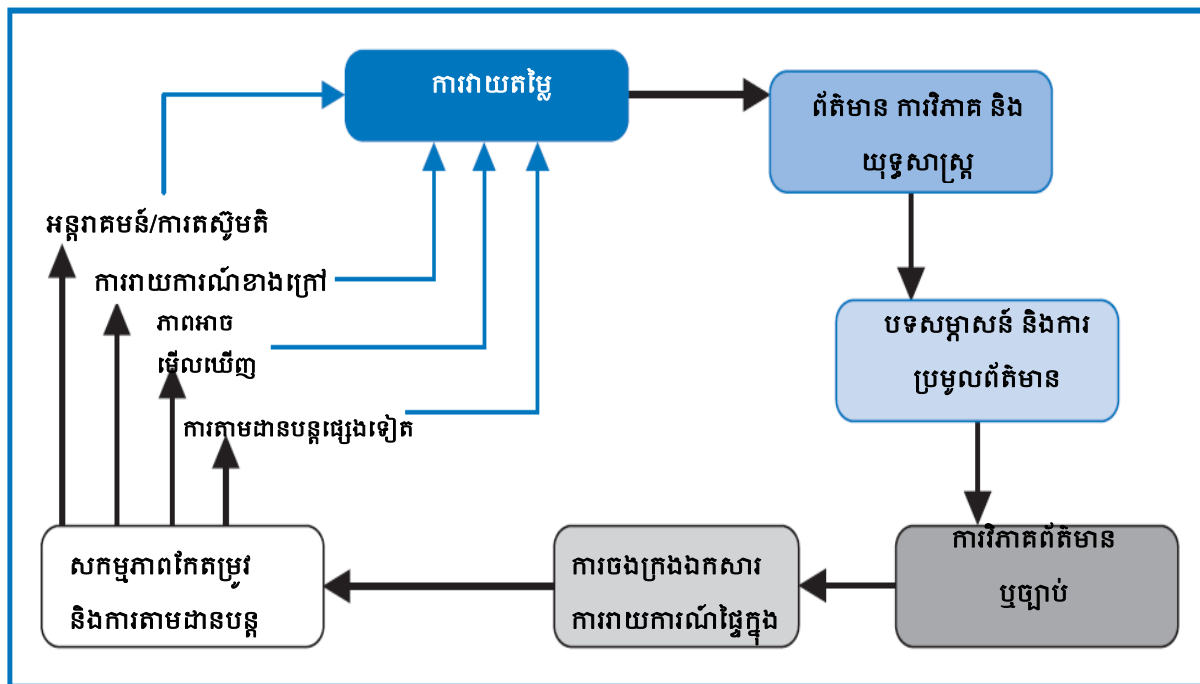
ការវាយតម្លៃ

ព័ត៌មាន ការវិភាគ និង យុទ្ធសាស្ត្រ

បទសម្ភាសន៍ និងការ ប្រមូលព័ត៌មាន

ការវិភាគព័ត៌មាន ឬច្បាប់

ការចងក្រងឯកសារ ការវាយការណ៍ផ្ទៃក្នុង

សកម្មភាពកែតម្រូវ និងការតាមដានបន្ត

អន្តរាគមន៍/ការគស្ងមតិ

ការវាយការណ៍ខាងក្រៅ

ភាពអាច មើលឃើញ

ការតាមដានបន្តផ្សេងទៀត